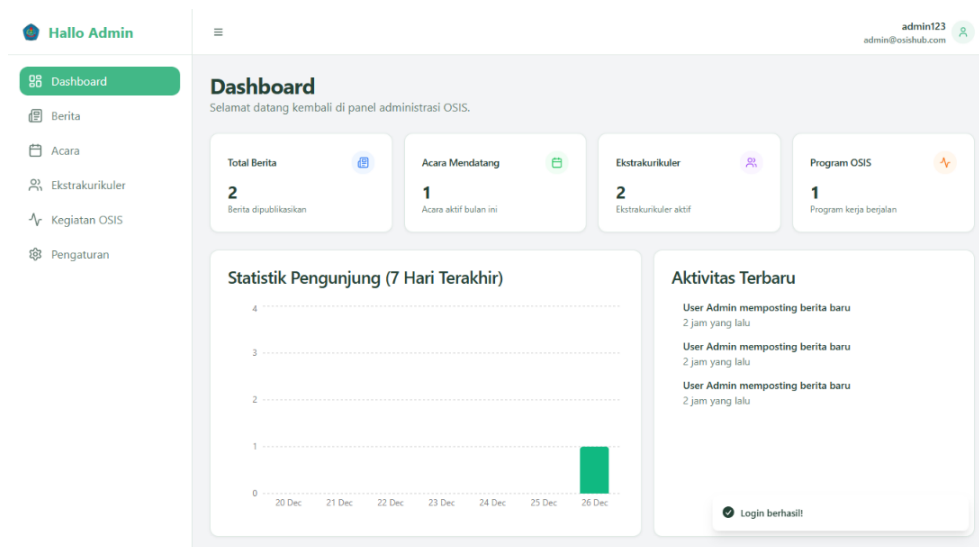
Hallo Admin

Dashboard
Berita
Acara
Ekstrakurikuler
Kegiatan OSIS
Pengaturan

≡

admin123
admin@osishub.com

Dashboard
Selamat datang kembali di panel administrasi OSIS.

Total Berita
2
Berita dipublikasikan

Acara Mendatang
1
Acara aktif bulan ini

Ekstrakurikuler
2
Ekstrakurikuler aktif

Program OSIS
1
Program kerja berjalan

Statistik Pengunjung (7 Hari Terakhir)

4
3
2
1
0
20 Dec 21 Dec 22 Dec 23 Dec 24 Dec 25 Dec 26 Dec

Aktivitas Terbaru

User Admin memposting berita baru
2 jam yang lalu

User Admin memposting berita baru
2 jam yang lalu

User Admin memposting berita baru
2 jam yang lalu

Login berhasil!